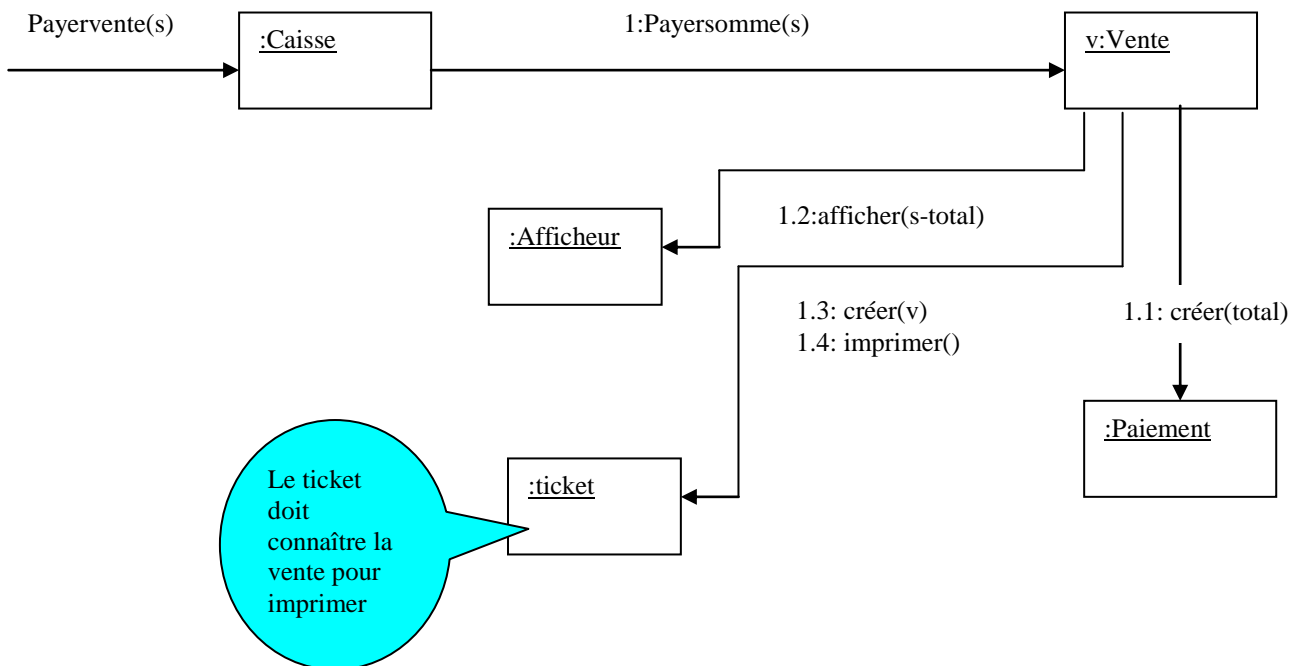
Payervente(s)

:Caisse

1:Payersomme(s)

v:Vente

1.2:afficher(s-total)

:Afficheur

1.3: créer(v)
1.4: imprimer()

1.1: créer(total)

:Paiement

Le ticket doit connaître la vente pour imprimer

:ticket